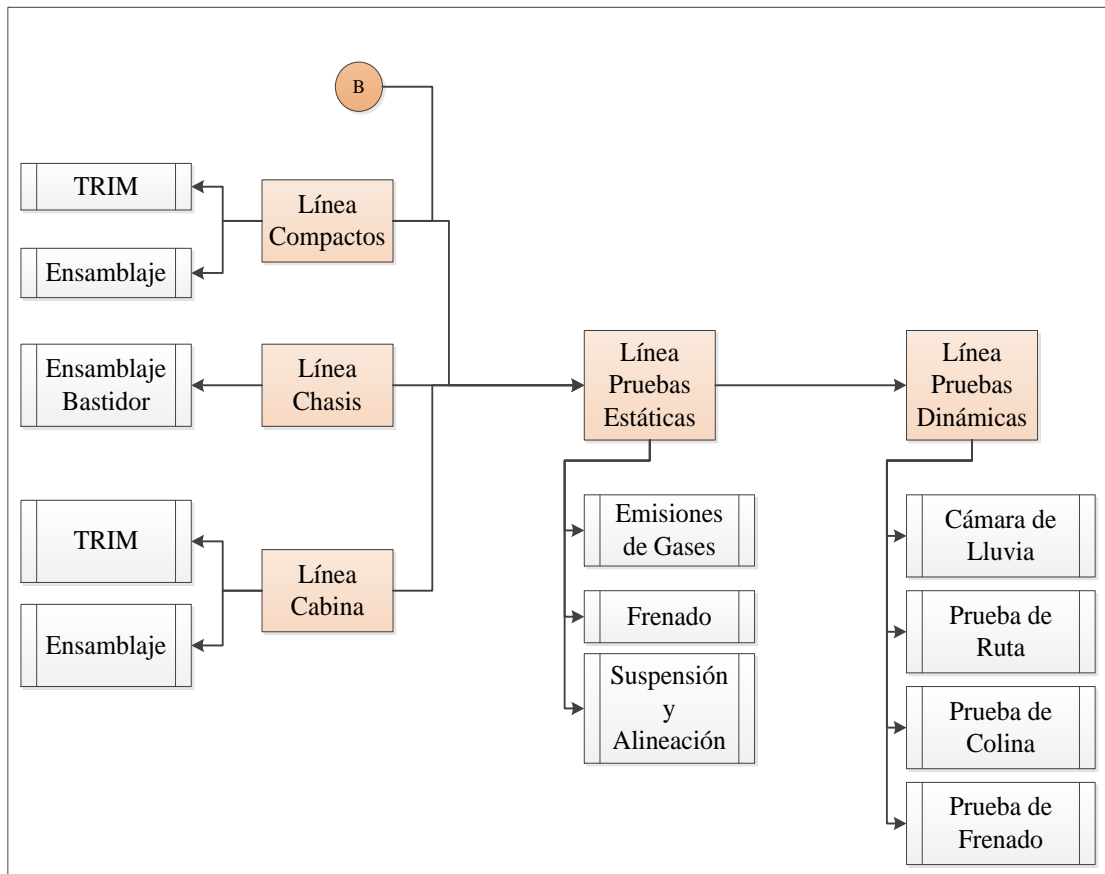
B

TRIM

Línea Compactos

Ensamblaje

Ensamblaje Bastidor

Línea Chasis

Línea Pruebas Estáticas

Línea Pruebas Dinámicas

TRIM

Línea Cabina

Ensamblaje

Emisiones de Gases

Frenado

Suspensión y Alineación

Cámara de Lluvia

Prueba de Ruta

Prueba de Colina

Prueba de Frenado